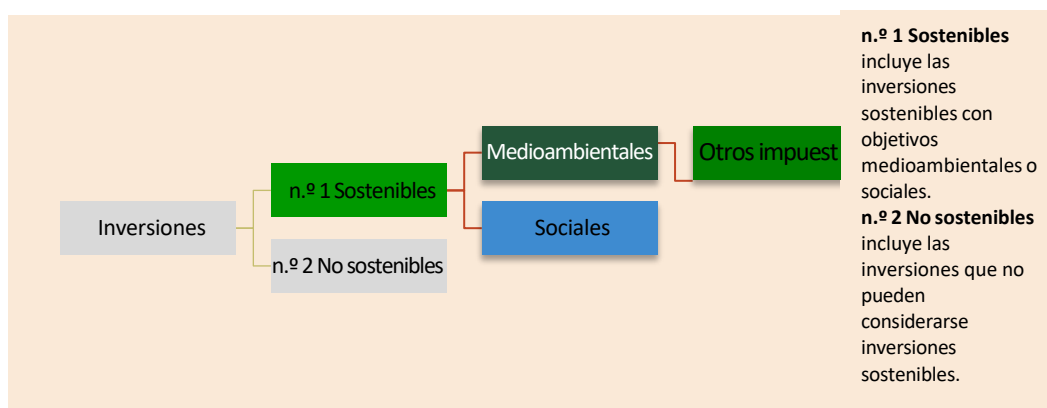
Inversiones

n.º 1 Sostenibles

n.º 2 No sostenibles

Medioambientales

Sociales

Otros impuest

**n.º 1 Sostenibles** incluye las inversiones sostenibles con objetivos medioambientales o sociales.
**n.º 2 No sostenibles** incluye las inversiones que no pueden considerarse inversiones sostenibles.